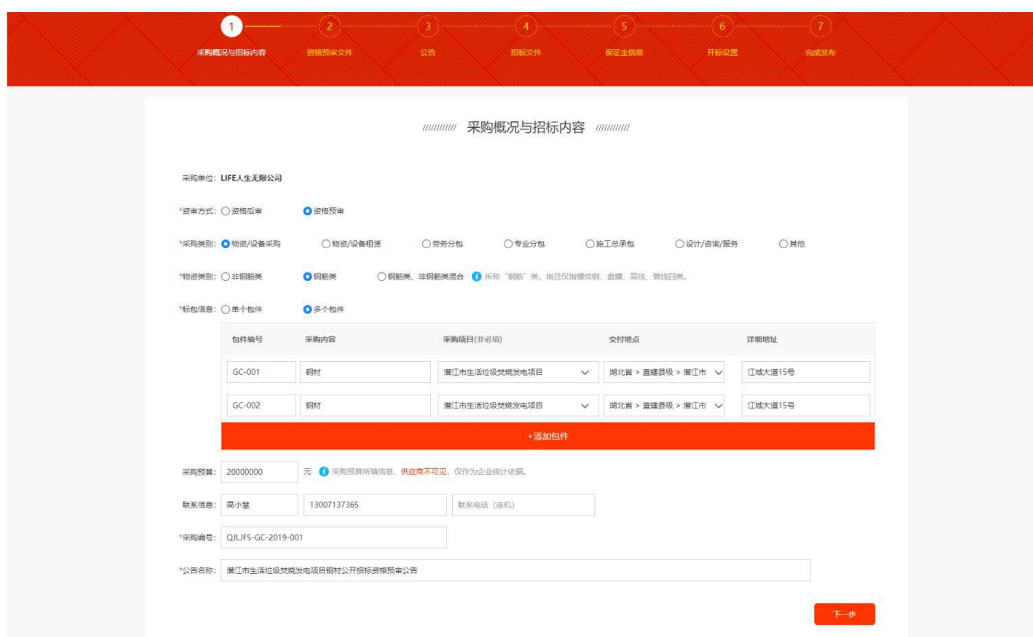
1 采购概况与招标内容
2 资格预审文件
3 公告
4 招标文件
5 保证金信息
6 开标设置
7 完成发布

////////// 采购概况与招标内容 //////////

采购单位: LIFE人生无限公司

*资审方式: 资格后审 资格预审

*采购类别: 物资/设备采购 物资/设备租赁 劳务分包 专业分包 施工总承包 设计/咨询/服务 其他

*物资类别: 非钢筋类 钢筋类 钢筋类、非钢筋类混合 所称"钢筋"类，指且仅指螺纹钢、盘螺、高线、普线四类。

*标包信息: 单个包件 多个包件

| 包件编号 | 采购内容 | 采购项目(非必填) | 交付地点 | 详细地址 |
|---|---|---|---|---|
| GC-001 | 钢材 | 潜江市生活垃圾焚烧发电项目 | 湖北省 > 直辖县级 > 潜江市 | 江城大道15号 |
| GC-002 | 钢材 | 潜江市生活垃圾焚烧发电项目 | 湖北省 > 直辖县级 > 潜江市 | 江城大道15号 |

+添加包件

采购预算: 20000000 元 采购预算所填信息，供应商不可见，仅作为企业统计依据。

联系信息: 高小慧 13007137365 联系电话（座机）

*采购编号: QJLJFS-GC-2019-001

*公告名称: 潜江市生活垃圾焚烧发电项目钢材公开招标资格预审公告

下一步